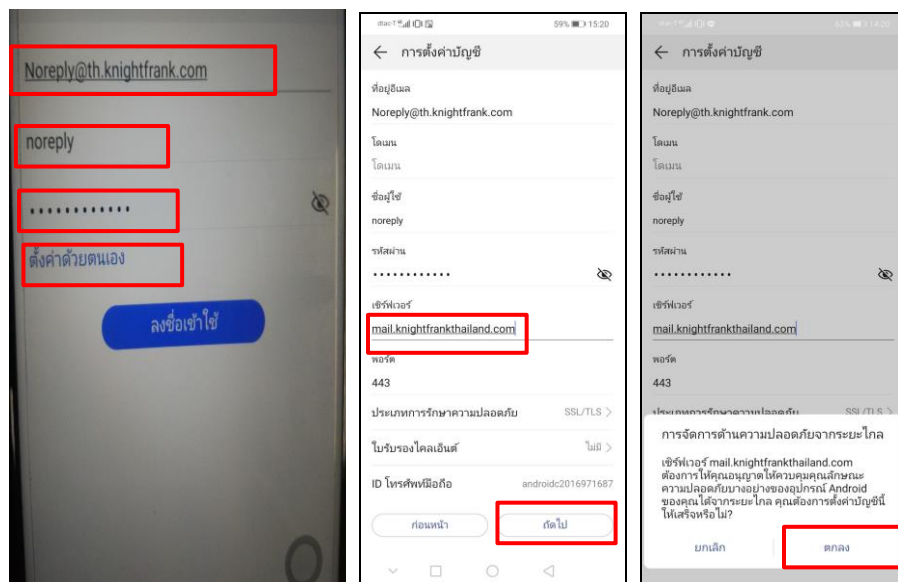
Noreply@th.knightfrank.com

noreply

••••••••••••

ตั้งค่าด้วยตนเอง

ลงชื่อเข้าใช้

dtac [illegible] 59% 15:20

← การตั้งค่าบัญชี

ที่อยู่อีเมล
Noreply@th.knightfrank.com

โดเมน
โดเมน

ชื่อผู้ใช้
noreply

รหัสผ่าน
••••••••••••

เซิร์ฟเวอร์
mail.knightfrankthailand.com

พอร์ต
443

ประเภทการรักษาความปลอดภัย SSL/TLS >

ใบรับรองไคลเอ็นต์ ไม่มี >

ID โทรศัพท์มือถือ androidc2016971687

ก่อนหน้า ถัดไป

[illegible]

← การตั้งค่าบัญชี

ที่อยู่อีเมล
Noreply@th.knightfrank.com

โดเมน
โดเมน

ชื่อผู้ใช้
noreply

รหัสผ่าน
••••••••••••

เซิร์ฟเวอร์
mail.knightfrankthailand.com

พอร์ต
443

ประเภทการรักษาความปลอดภัย SSL/TLS >

การจัดการด้านความปลอดภัยจากระยะไกล

เซิร์ฟเวอร์ mail.knightfrankthailand.com ต้องการให้คุณอนุญาตให้ควบคุมคุณลักษณะความปลอดภัยบางอย่างของอุปกรณ์ Android ของคุณได้จากระยะไกล คุณต้องการตั้งค่าบัญชีนี้ให้เสร็จหรือไม่?

ยกเลิก ตกลง